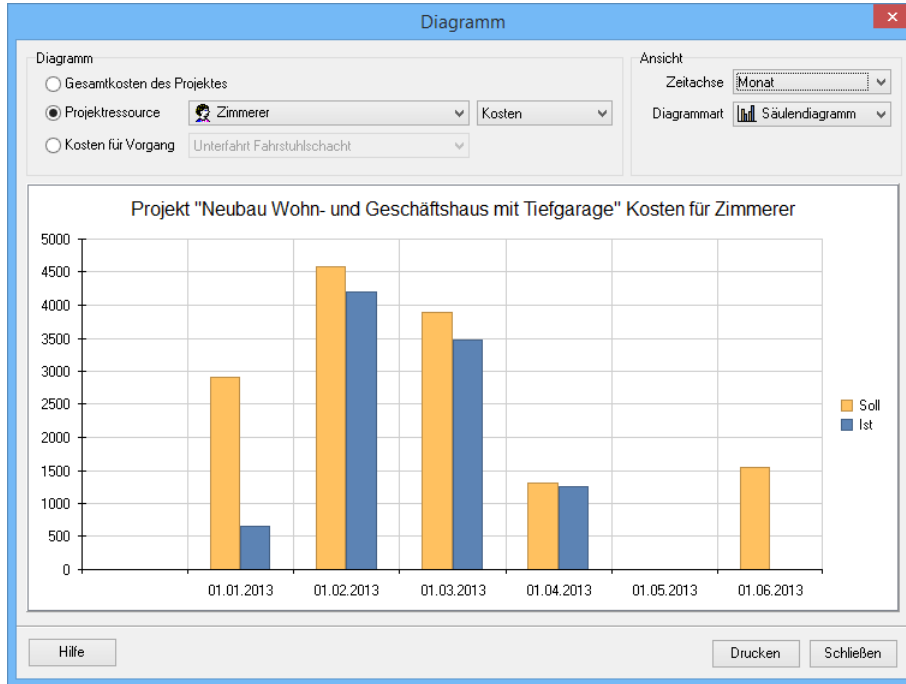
Diagramm

Diagramm
Gesamtkosten des Projektes
Projektressource Zimmerer Kosten
Kosten für Vorgang Unterfahrt Fahrstuhlschacht

Ansicht
Zeitachse Monat
Diagrammart Säulendiagramm

Projekt "Neubau Wohn- und Geschäftshaus mit Tiefgarage" Kosten für Zimmerer

5000
4500
4000
3500
3000
2500
2000
1500
1000
500
0

01.01.2013 01.02.2013 01.03.2013 01.04.2013 01.05.2013 01.06.2013

Soll
Ist

Hilfe
Drucken
Schließen